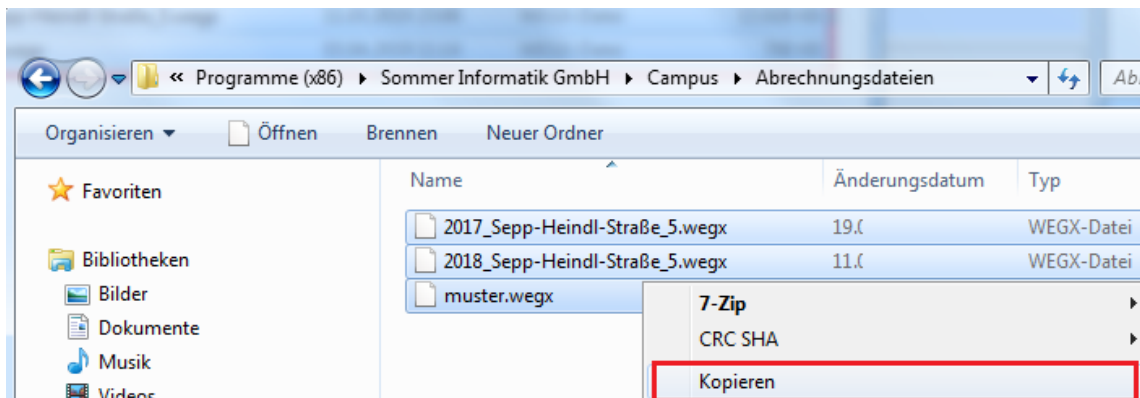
« Programme (x86) ▸ Sommer Informatik GmbH ▸ Campus ▸ Abrechnungsdateien

Ab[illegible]

Organisieren ▾ Öffnen Brennen Neuer Ordner

Favoriten

Bibliotheken

Bilder

Dokumente

Musik

Videos

| Name | Änderungsdatum | Typ |
|---|---|---|
| 2017_Sepp-Heindl-Straße_5.wegx | 19.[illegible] | WEGX-Datei |
| 2018_Sepp-Heindl-Straße_5.wegx | 11.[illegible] | WEGX-Datei |
| muster.wegx | | |

7-Zip

CRC SHA

Kopieren